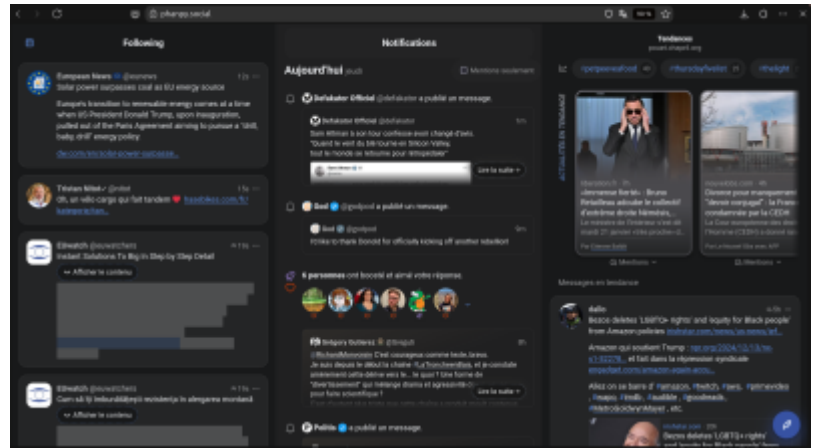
piaille.social

Following

European News @eunews 12s
Solar power surpasses coal as EU energy source

Europe's transition to renewable energy comes at a time when US President Donald Trump, upon inauguration, pulled out of the Paris Agreement aiming to pursue a "drill, baby, drill" energy policy.

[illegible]

Tristan Nitot @nitot 11s
Oh, un vélo cargo qui fait tandem ❤️ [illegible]

EUwatch @euwatchers 11s
Instant Solutions To Bring In Step by Step Detail

Afficher le contenu

EUwatch @euwatchers 11s
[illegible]

Afficher le contenu

Notifications

Aujourd'hui jeudi

Mentions seulement

Defakator Officiel @defakator a publié un message.

Defakator Officiel @defakator
Sam Altman is son tour confesse avoir changé d'avis. "Quand le vent du libertarisme en Silicon Valley, tout le monde se retourne pour se rapprocher"

Lire la suite

God @godpod a publié un message.

God @godpod
I'd like to thank Donald for officially kicking off another rebellion!

6 personnes ont boosté et aimé votre réponse.

Grégory Gutierez @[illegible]
@RichardMonvoisin C'est courageux comme tentative. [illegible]

Lire la suite

Politis a publié un message.

Tendances

#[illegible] #thursdaytwister #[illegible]

ACTUALITÉS EN TENDANCE

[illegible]
«Jeremstar fier·ès : Bruno Retailleau accuse le collectif d'extrême droite Némésis...

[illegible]
Dénoncé pour manquement au "devoir conjugal" : la France condamnée par la CEDH

Mentions

Messages en tendance

dalle
Bezos deletes 'LGBTQ+ rights' and 'equity for Black people' from Amazon policies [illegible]

Amazon qui soutient Trump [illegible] et fait dans la répression syndicale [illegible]

Allez on se barre d' #amazon, #twitch, #aws, #primevideo, #mapo, #imdb, #audible, #goodreads, #WebtoonBookmakers, etc.

Bezos deletes 'LGBTQ+ rights' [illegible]